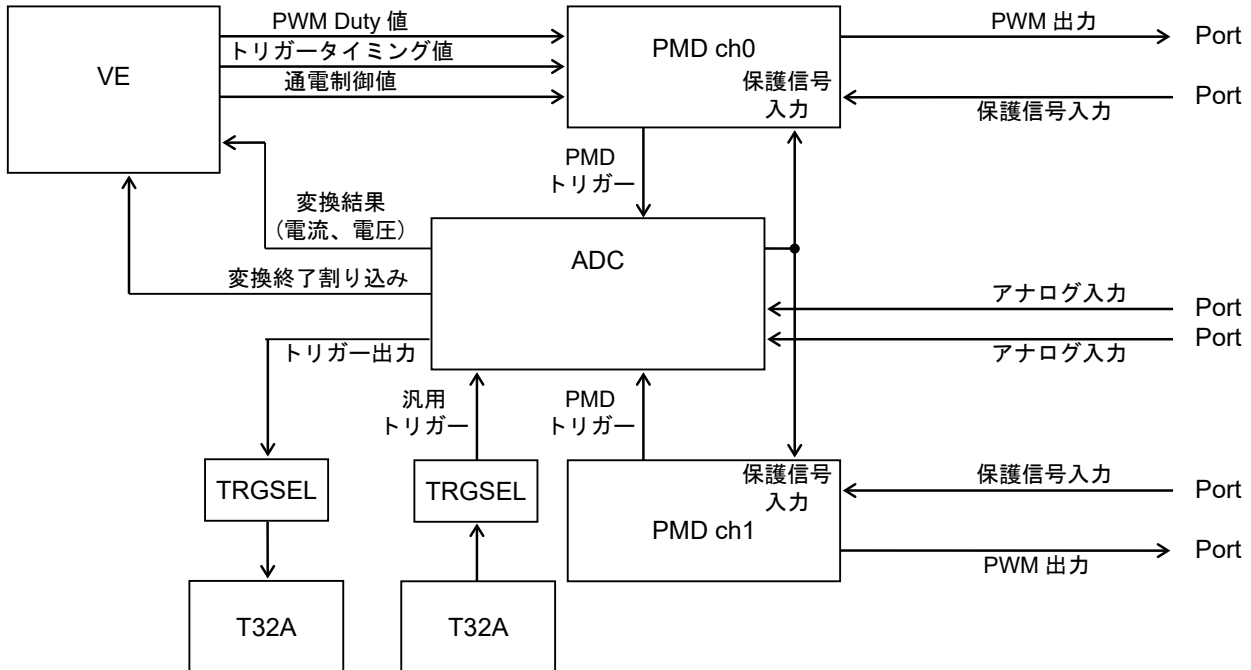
VE

PWM Duty 値
トリガータイミング値
通電制御値

PMD ch0
保護信号
入力

PWM 出力
Port
保護信号入力
Port

PMD
トリガー

変換結果
（電流、電圧）

変換終了割り込み

ADC

アナログ入力
Port
Port
アナログ入力

トリガー出力

汎用
トリガー

PMD
トリガー

保護信号
入力
PMD ch1

保護信号入力
Port
Port
PWM 出力

TRGSEL
TRGSEL

T32A
T32A